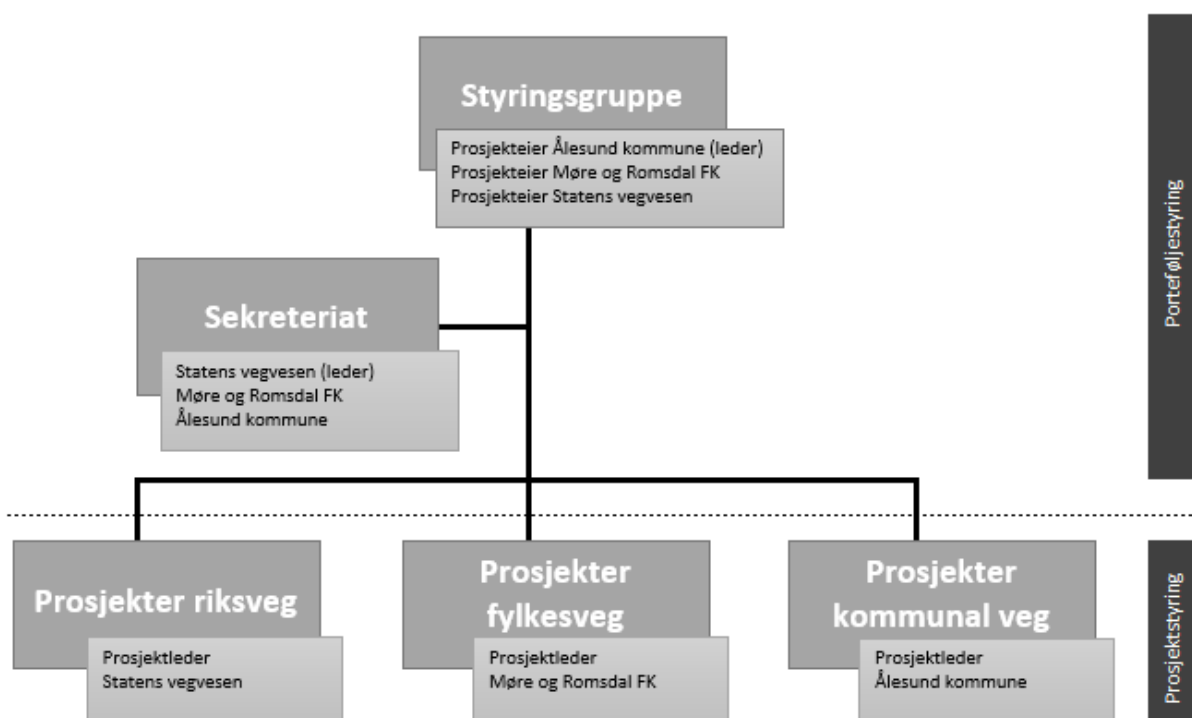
Styringsgruppe

Prosjekteier Ålesund kommune (leder)
Prosjekteier Møre og Romsdal FK
Prosjekteier Statens vegvesen

Porteføljestyring

Sekreteriat

Statens vegvesen (leder)
Møre og Romsdal FK
Ålesund kommune

Prosjekter riksveg

Prosjektleder
Statens vegvesen

Prosjekter fylkesveg

Prosjektleder
Møre og Romsdal FK

Prosjekter kommunal veg

Prosjektleder
Ålesund kommune

Prosjektstyring